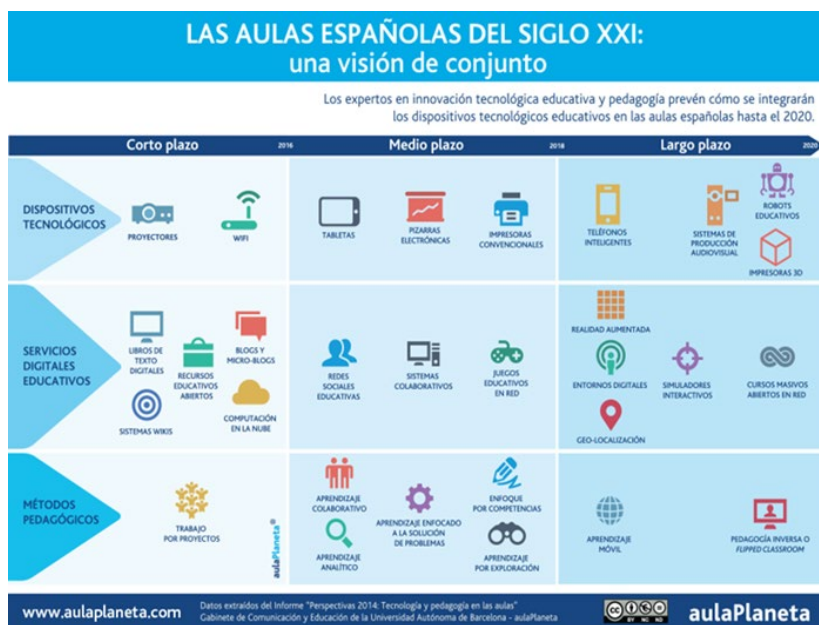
LAS AULAS ESPAÑOLAS DEL SIGLO XXI:
una visión de conjunto

Los expertos en innovación tecnológica educativa y pedagogía prevén cómo se integrarán los dispositivos tecnológicos educativos en las aulas españolas hasta el 2020.

Corto plazo 2016 Medio plazo 2018 Largo plazo 2020

DISPOSITIVOS TECNOLÓGICOS

PROYECTORES
WIFI
TABLETAS
PIZARRAS ELECTRÓNICAS
IMPRESORAS CONVENCIONALES
TELÉFONOS INTELIGENTES
SISTEMAS DE PRODUCCIÓN AUDIOVISUAL
ROBOTS EDUCATIVOS
IMPRESORAS 3D

SERVICIOS DIGITALES EDUCATIVOS

LIBROS DE TEXTO DIGITALES
RECURSOS EDUCATIVOS ABIERTOS
BLOGS Y MICRO-BLOGS
SISTEMAS WIKIS
COMPUTACIÓN EN LA NUBE
REDES SOCIALES EDUCATIVAS
SISTEMAS COLABORATIVOS
JUEGOS EDUCATIVOS EN RED
REALIDAD AUMENTADA
ENTORNOS DIGITALES
SIMULADORES INTERACTIVOS
CURSOS MASIVOS ABIERTOS EN RED
GEO-LOCALIZACIÓN

MÉTODOS PEDAGÓGICOS

TRABAJO POR PROYECTOS
aulaPlaneta
APRENDIZAJE COLABORATIVO
APRENDIZAJE ENFOCADO A LA SOLUCIÓN DE PROBLEMAS
ENFOQUE POR COMPETENCIAS
APRENDIZAJE ANALÍTICO
APRENDIZAJE POR EXPLORACIÓN
APRENDIZAJE MÓVIL
PEDAGOGÍA INVERSA O FLIPPED CLASSROOM

www.aulaplaneta.com
Datos extraídos del Informe "Perspectivas 2014: Tecnología y pedagogía en las aulas"
Gabinete de Comunicación y Educación de la Universidad Autónoma de Barcelona - aulaPlaneta
aulaPlaneta